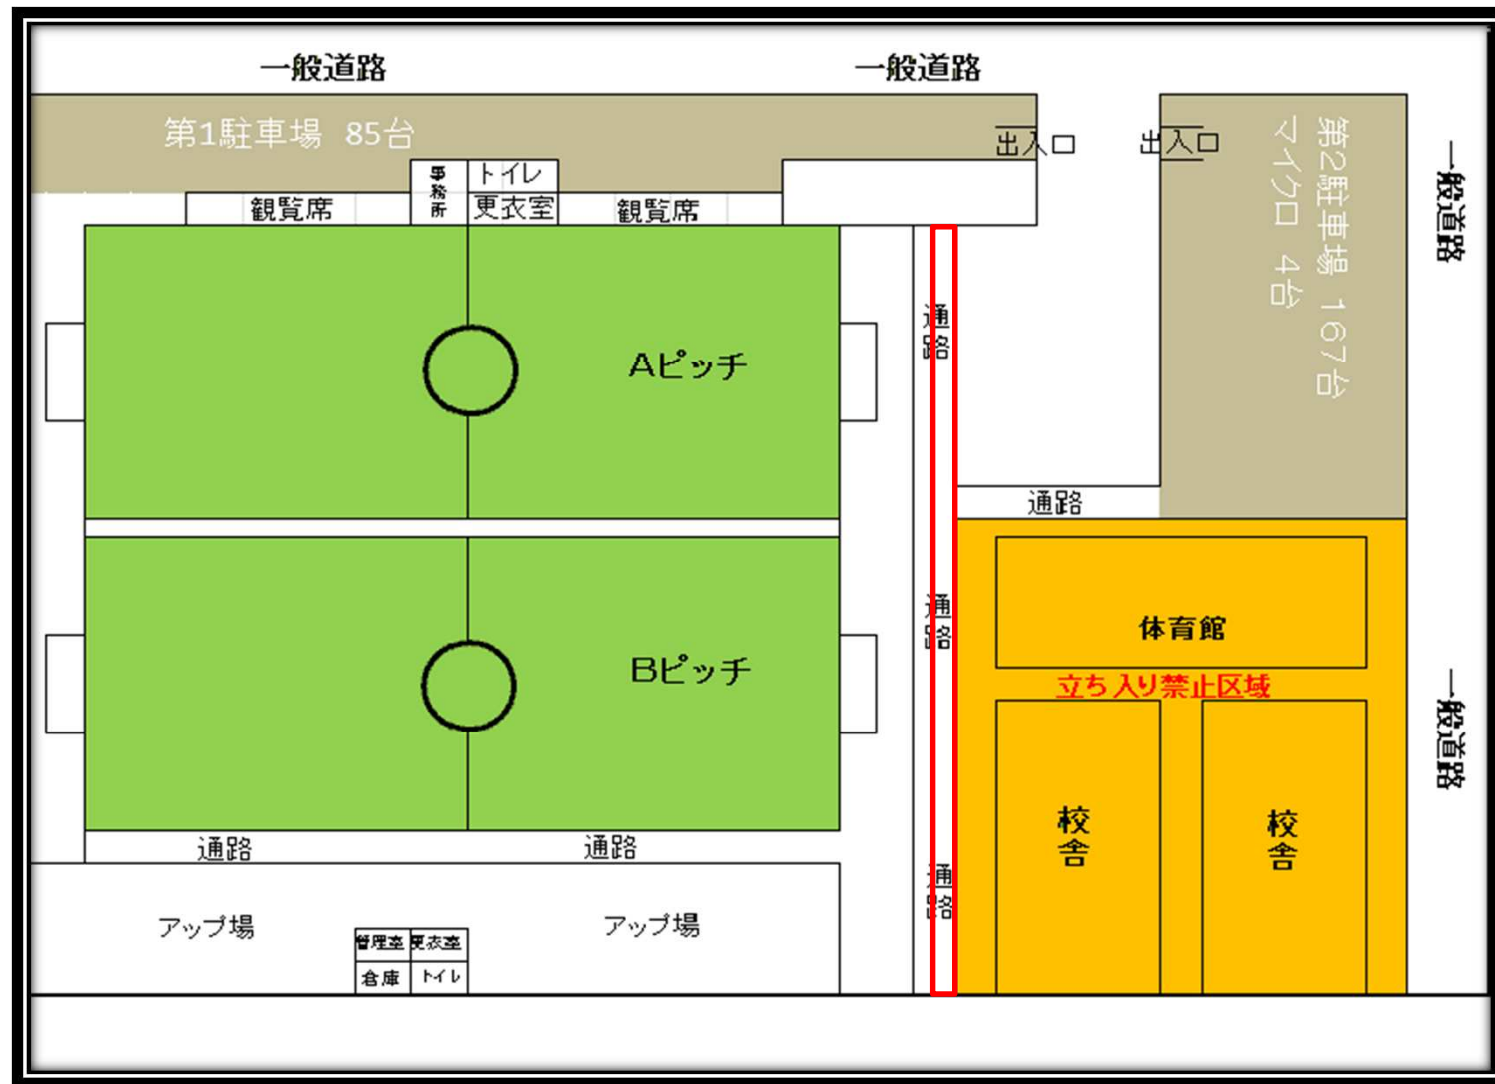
一般道路
一般道路
第1駐車場 85台
出入口
出入口
第2駐車場 167台
マイクロ 4台
一般道路
事務所
トイレ
更衣室
観覧席
観覧席
通路
Aピッチ
通路
通路
体育館
立ち入り禁止区域
Bピッチ
一般道路
校舎
校舎
通路
通路
通路
アップ場
アップ場
管理室
更衣室
倉庫
トイレ